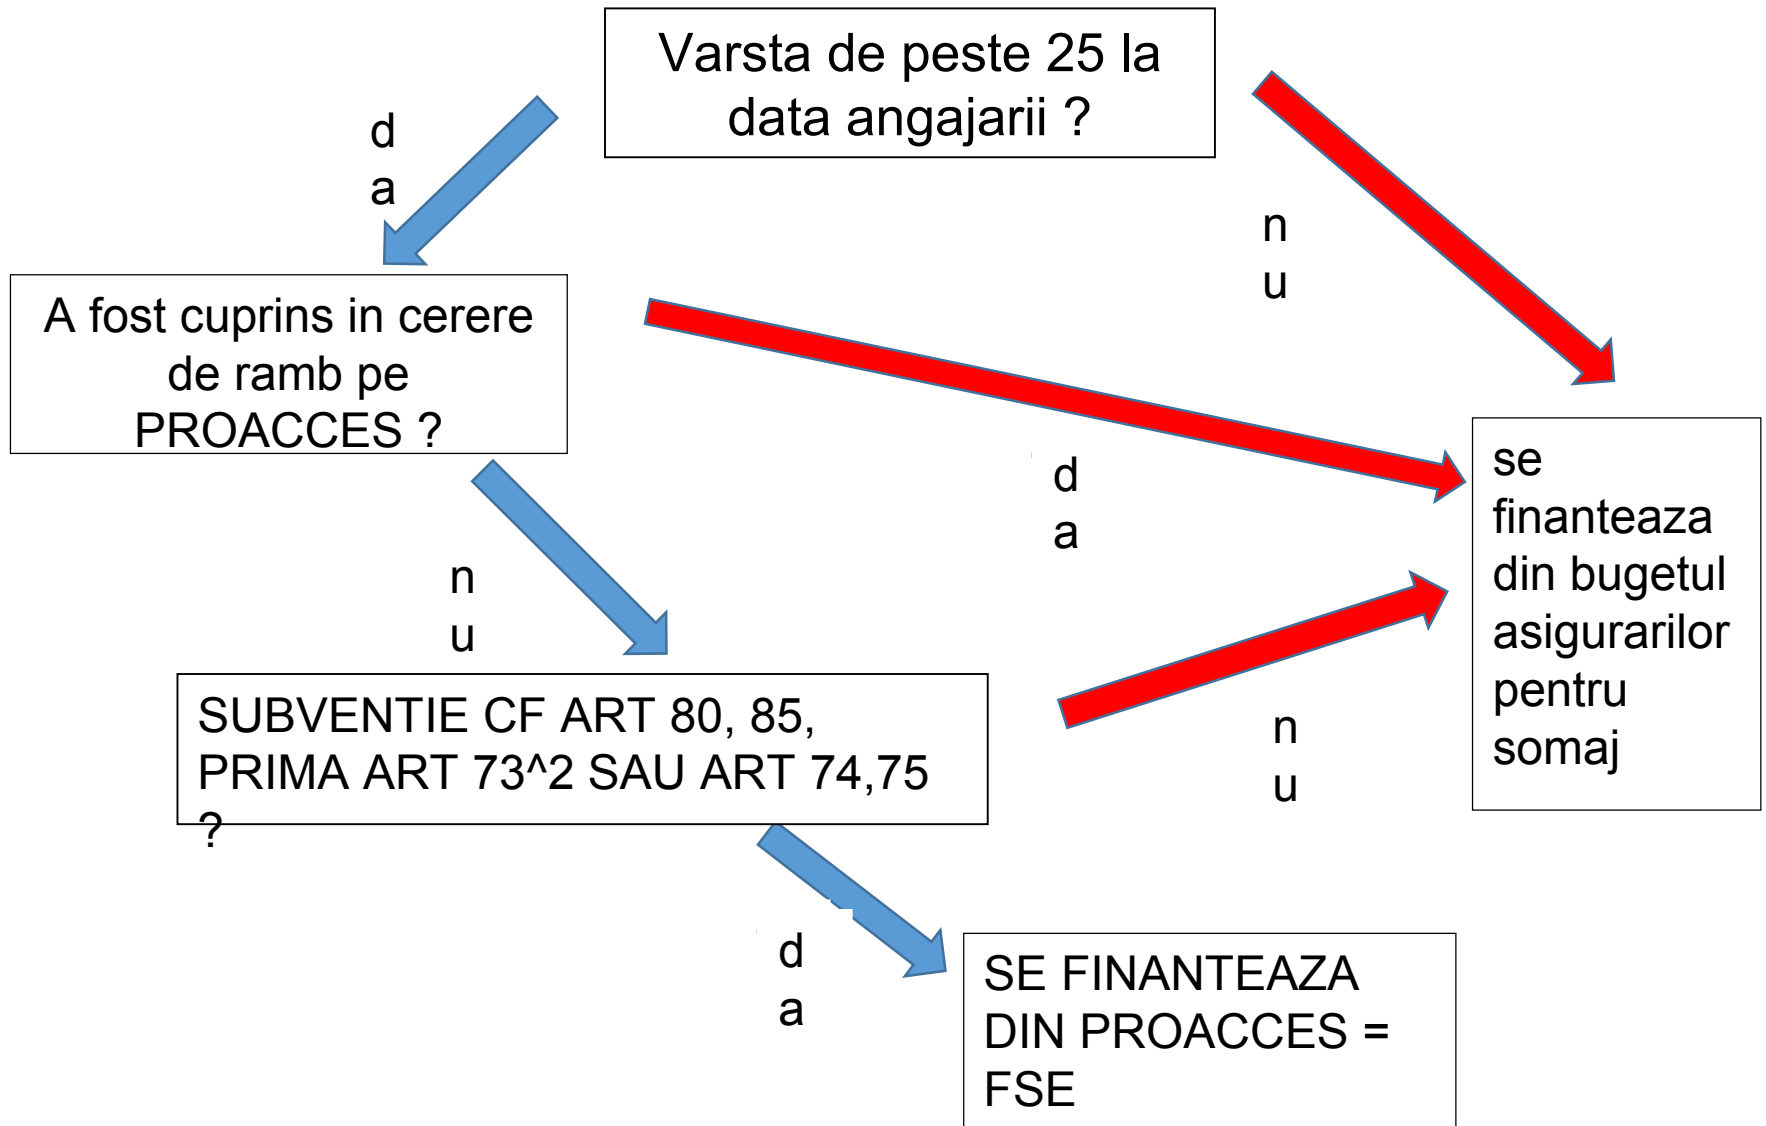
Varsta de peste 25 la data angajarii ?

d
a

n
u

A fost cuprins in cerere de ramb pe PROACCES ?

d
a

se finanteaza din bugetul asigurarilor pentru somaj

n
u

SUBVENTIE CF ART 80, 85, PRIMA ART 73^2 SAU ART 74,75 ?

n
u

d
a

SE FINANTEAZA DIN PROACCES = FSE